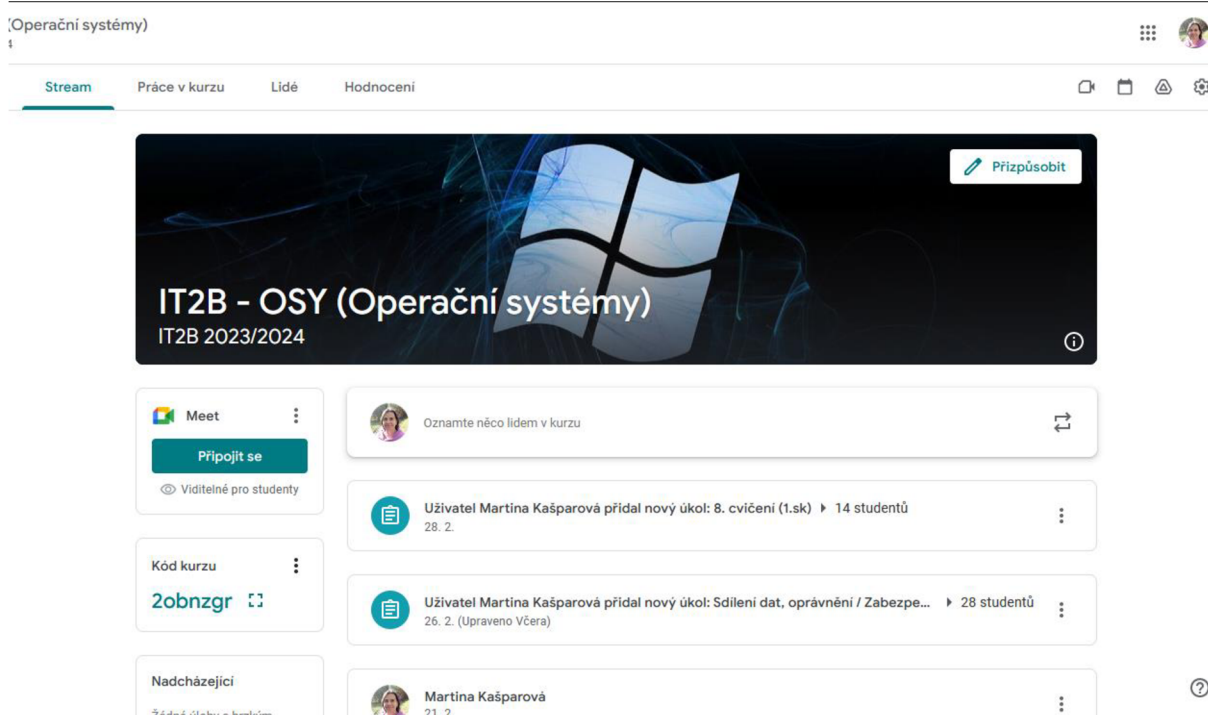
(Operační systémy)

Stream Práce v kurzu Lidé Hodnocení

Přizpůsobit

IT2B - OSY (Operační systémy)
IT2B 2023/2024

Meet
Připojit se
Viditelné pro studenty

Kód kurzu
2obnzgr

Nadcházející
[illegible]

Oznamte něco lidem v kurzu

Uživatel Martina Kašparová přidal nový úkol: 8. cvičení (1.sk) ▸ 14 studentů
28. 2.

Uživatel Martina Kašparová přidal nový úkol: Sdílení dat, oprávnění / Zabezpe... ▸ 28 studentů
26. 2. (Upraveno Včera)

Martina Kašparová
21. 2.